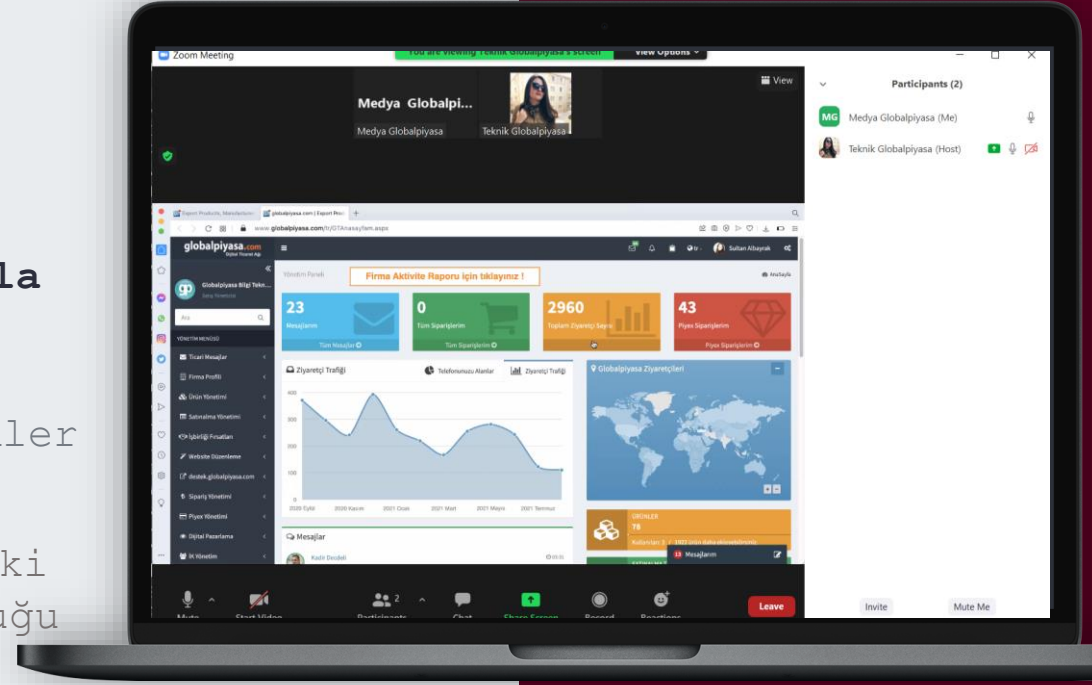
la

ler

ki
uğu

Zoom Meeting
You are viewing Teknik Globalpiyasa's screen
View Options
View
Medya Globalpi...
Medya Globalpiyasa
Teknik Globalpiyasa

Participants (2)
MG Medya Globalpiyasa (Me)
Teknik Globalpiyasa (Host)

Export Products, Manufacturer
globalpiyasa.com | Export Proc
www.globalpiyasa.com/tr/GTAnasayfam.aspx
globalpiyasa.com
Dijital Ticaret Ağı
Sultan Albayrak
Globalpiyasa Bilgi Tekn...
Ara
YÖNETİM MENÜSÜ
Ticari Mesajlar
Firma Profili
Ürün Yönetimi
Satınalma Yönetimi
İşbirliği Fırsatları
Website Düzenleme
destek.globalpiyasa.com
Sipariş Yönetimi
Piyex Yönetimi
Dijital Pazarlama
İK Yönetimi
Yönetim Paneli
Firma Aktivite Raporu için tıklayınız !
Anasayfa
23
Mesajlarım
Tüm Notunlar
0
Tüm Siparişlerim
Tüm Siparişlerim
2960
Toplam Ziyaretçi Sayısı
43
Piyex Siparişlerim
Piyex Siparişlerim
Ziyaretçi Trafiği
Telefonunuzu Alanlar
Ziyaretçi Trafiği
400
300
200
100
0
2020 Eylül
2020 Kasım
2021 Ocak
2021 Mart
2021 Mayıs
2021 Temmuz
Globalpiyasa Ziyaretçileri
ÜRÜNLER
78
Mesajlar
Kadir Dedeli
13 Mesajlarım

Mute
Start Video
Participants
2
Chat
Share Screen
Record
Reactions
Leave
Invite
Mute Me